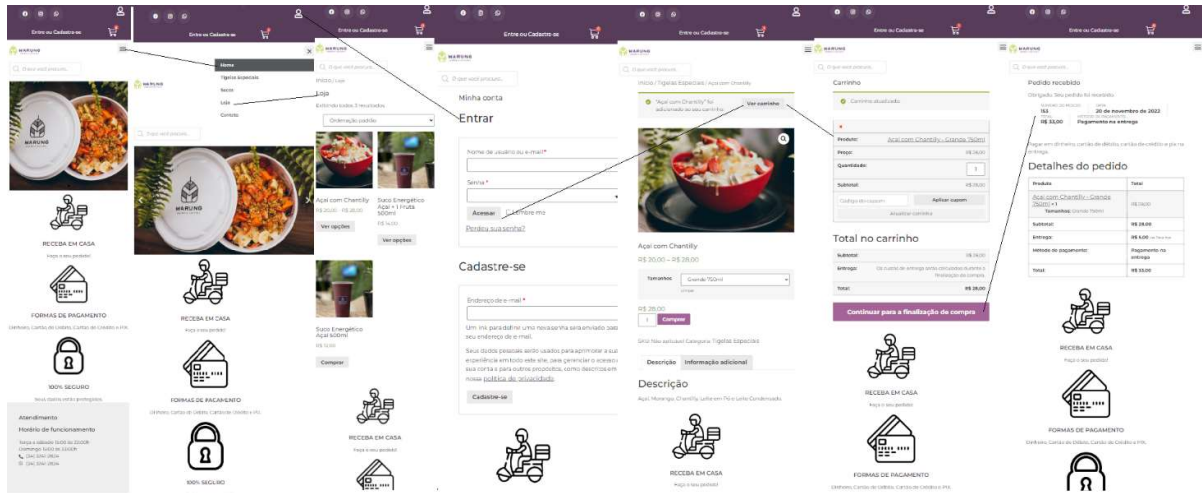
Entre ou Cadastre-se

MARUNB

O que você procura...

RECEBA EM CASA
Faça o seu pedido

FORMAS DE PAGAMENTO
Dinheiro, Cartão de Débito, Cartão de Crédito e PIX.

100% SEGURO
Seus dados estão protegidos

Atendimento
Horário de funcionamento

Home
Tigelas especiais
Sucos
Loja
Contato

RECEBA EM CASA
Faça o seu pedido

FORMAS DE PAGAMENTO
Dinheiro, Cartão de Débito, Cartão de Crédito e PIX.

100% SEGURO

Início / Loja
Loja
Exibindo todos 3 resultados
Ordenação padrão

Açaí com Chantilly
R$ 20,00 – R$ 28,00
Ver opções

Suco Energético Açaí + 1 Fruta 500ml
R$ 14,00
Ver opções

Suco Energético Açaí 500ml
R$ 12,00
Comprar

RECEBA EM CASA
Faça o seu pedido

Minha conta
Entrar
Nome de usuário ou e-mail *
Senha *
Acessar
Lembre-me
Perdeu sua senha?

Cadastre-se
Endereço de e-mail *
Um link para definir uma nova senha será enviado para seu endereço de e-mail.
Seus dados pessoais serão usados para aprimorar a sua experiência em todo este site, para gerenciar o acesso a sua conta e para outros propósitos, como descritos em nossa política de privacidade.
Cadastre-se

Início / Tigelas Especiais / Açaí com Chantilly
"Açaí com Chantilly" foi adicionado ao seu carrinho.
Ver carrinho

Açaí com Chantilly
R$ 20,00 – R$ 28,00
Tamanhos: Grande 750ml
R$ 28,00
1 Comprar
SKU: N/A Categoria: Tigelas Especiais
Descrição
Informação adicional
Descrição
Açaí, Morango, Chantilly, Leite em Pó e Leite Condensado.

RECEBA EM CASA
Faça o seu pedido

Carrinho
Carrinho atualizado.
Produto: Açaí com Chantilly - Grande 750ml
Preço: R$ 28,00
Quantidade: 1
Subtotal: R$ 28,00
Código do cupom
Aplicar cupom
Atualizar carrinho

Total no carrinho
Subtotal: R$ 28,00
Entrega:
Total: R$ 28,00
Continuar para a finalização de compra

RECEBA EM CASA
Faça o seu pedido

FORMAS DE PAGAMENTO
Dinheiro, Cartão de Débito, Cartão de Crédito e PIX.

Pedido recebido
Obrigado. Seu pedido foi recebido.
NÚMERO DO PEDIDO: 153
DATA: 20 de novembro de 2022
TOTAL: R$ 33,00
MÉTODO DE PAGAMENTO: Pagamento na entrega

Detalhes do pedido
| Produto | Total |
|---|---|
| Açaí com Chantilly - Grande 750ml × 1 Tamanhos: Grande 750ml | R$ 28,00 |
| Subtotal: | R$ 28,00 |
| Entrega: | R$ 5,00 |
| Método de pagamento: | Pagamento na entrega |
| Total: | R$ 33,00 |

RECEBA EM CASA
Faça o seu pedido

FORMAS DE PAGAMENTO
Dinheiro, Cartão de Débito, Cartão de Crédito e PIX.